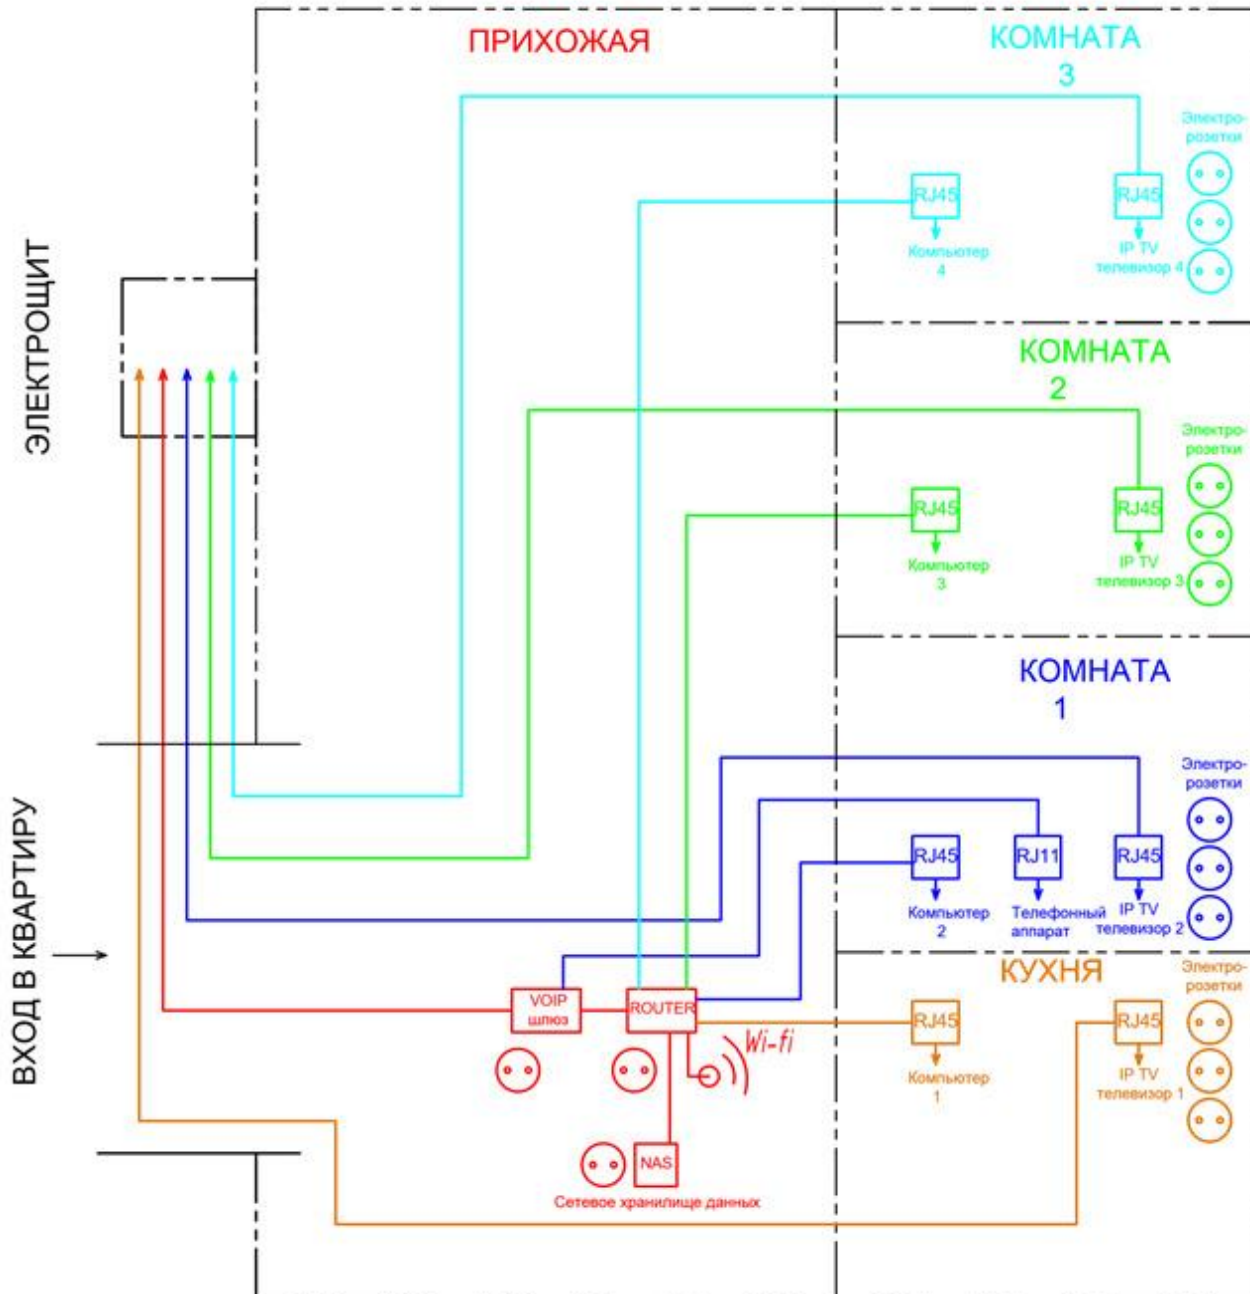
ПРИХОЖАЯ

КОМНАТА 3

Электро-розетки

RJ45
Компьютер 4

RJ45
IP TV телевизор 4

ЭЛЕКТРОЩИТ

КОМНАТА 2

Электро-розетки

RJ45
Компьютер 3

RJ45
IP TV телевизор 3

КОМНАТА 1

Электро-розетки

RJ45
Компьютер 2

RJ11
Телефонный аппарат

RJ45
IP TV телевизор 2

ВХОД В КВАРТИРУ

КУХНЯ

Электро-розетки

VOIP шлюз

ROUTER

Wi-fi

RJ45
Компьютер 1

RJ45
IP TV телевизор 1

NAS
Сетевое хранилище данных